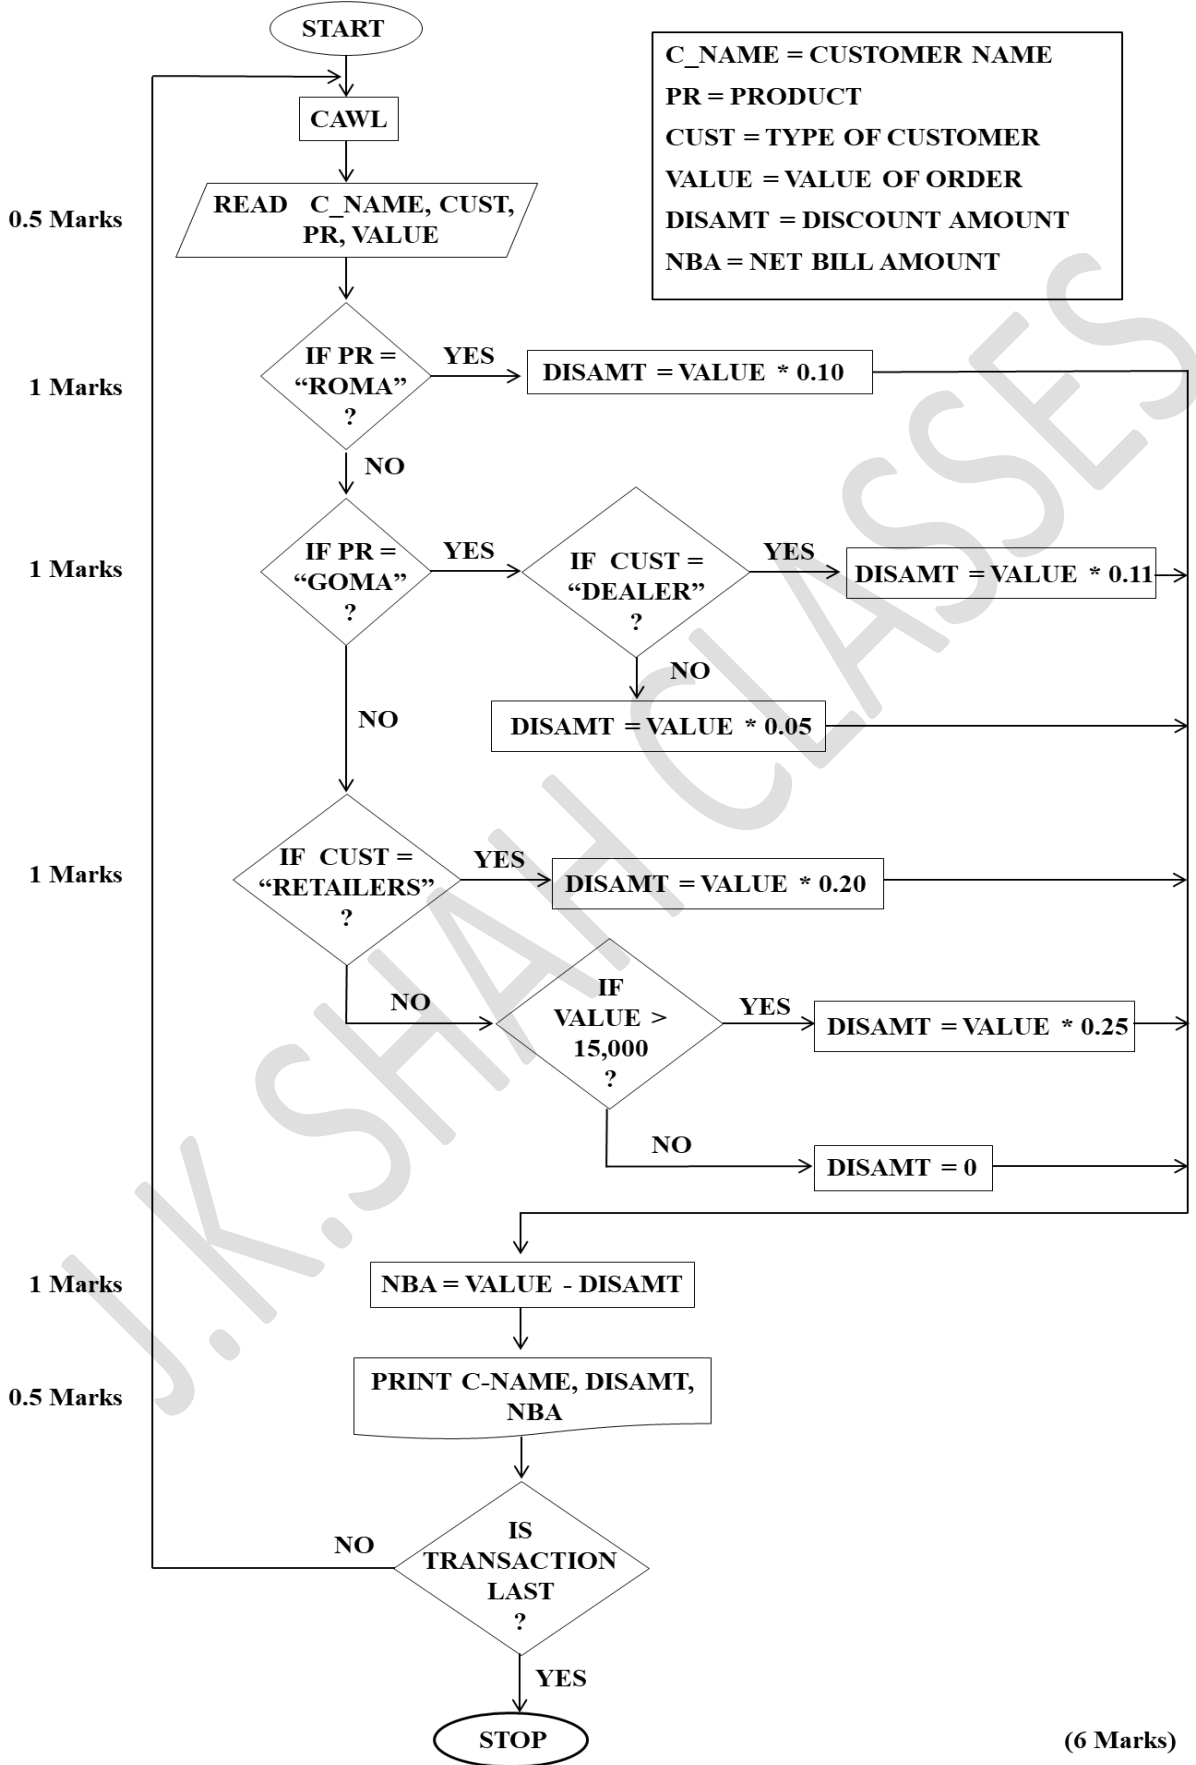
START

C_NAME = CUSTOMER NAME
PR = PRODUCT
CUST = TYPE OF CUSTOMER
VALUE = VALUE OF ORDER
DISAMT = DISCOUNT AMOUNT
NBA = NET BILL AMOUNT

CAWL

0.5 Marks

READ C_NAME, CUST, PR, VALUE

1 Marks

IF PR = “ROMA” ?

YES

DISAMT = VALUE * 0.10

NO

1 Marks

IF PR = “GOMA” ?

YES

IF CUST = “DEALER” ?

YES

DISAMT = VALUE * 0.11

NO

DISAMT = VALUE * 0.05

NO

1 Marks

IF CUST = “RETAILERS” ?

YES

DISAMT = VALUE * 0.20

NO

IF VALUE > 15,000 ?

YES

DISAMT = VALUE * 0.25

NO

DISAMT = 0

1 Marks

NBA = VALUE - DISAMT

0.5 Marks

PRINT C-NAME, DISAMT, NBA

NO

IS TRANSACTION LAST ?

YES

STOP

(6 Marks)

J.K.SHAH CLASSES